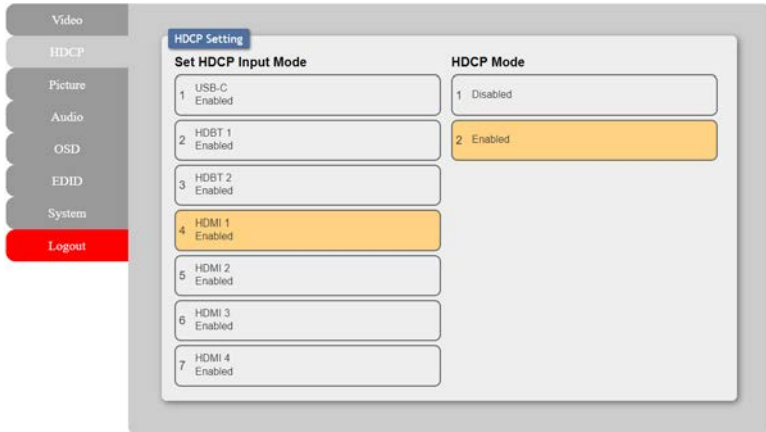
Video
HDCP
Picture
Audio
OSD
EDID
System
Logout

HDCP Setting

Set HDCP Input Mode

1 USB-C
Enabled

2 HDBT 1
Enabled

3 HDBT 2
Enabled

4 HDMI 1
Enabled

5 HDMI 2
Enabled

6 HDMI 3
Enabled

7 HDMI 4
Enabled

HDCP Mode

1 Disabled

2 Enabled